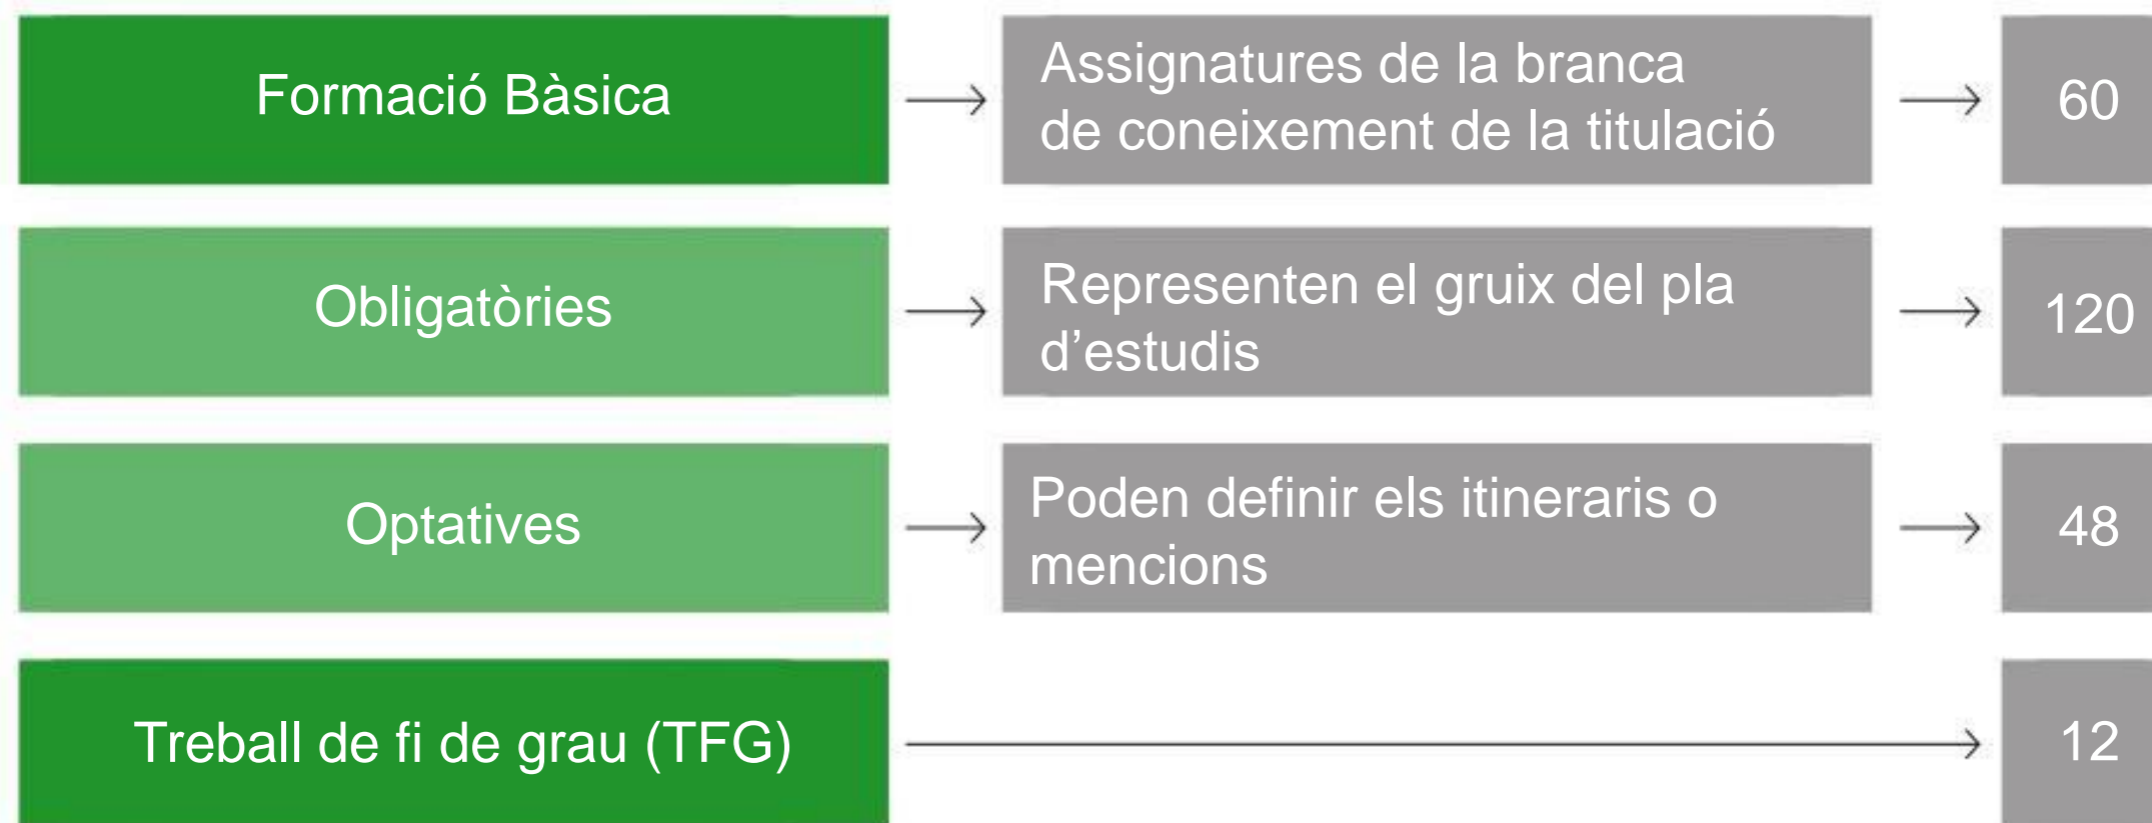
Formació Bàsica

Assignatures de la branca de coneixement de la titulació

60

Obligatòries

Representen el gruix del pla d'estudis

120

Optatives

Poden definir els itineraris o mencions

48

Treball de fi de grau (TFG)

12